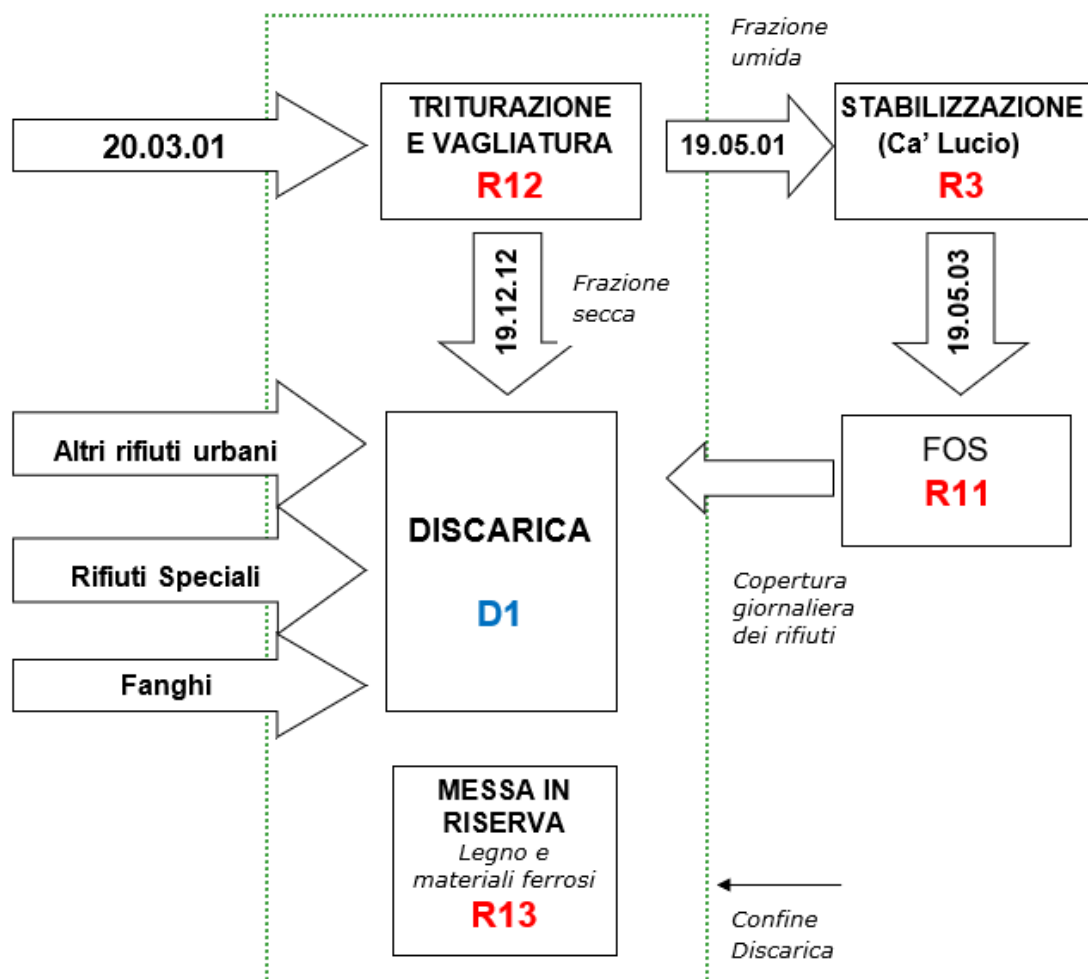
Frazione umida

20.03.01

TRITURAZIONE E VAGLIATURA
R12

19.05.01

STABILIZZAZIONE (Ca' Lucio)
R3

19.12.12

Frazione secca

19.05.03

Altri rifiuti urbani

DISCARICA

D1

FOS
R11

Rifiuti Speciali

Copertura giornaliera dei rifiuti

Fanghi

MESSA IN RISERVA
Legno e materiali ferrosi
R13

Confine Discarica